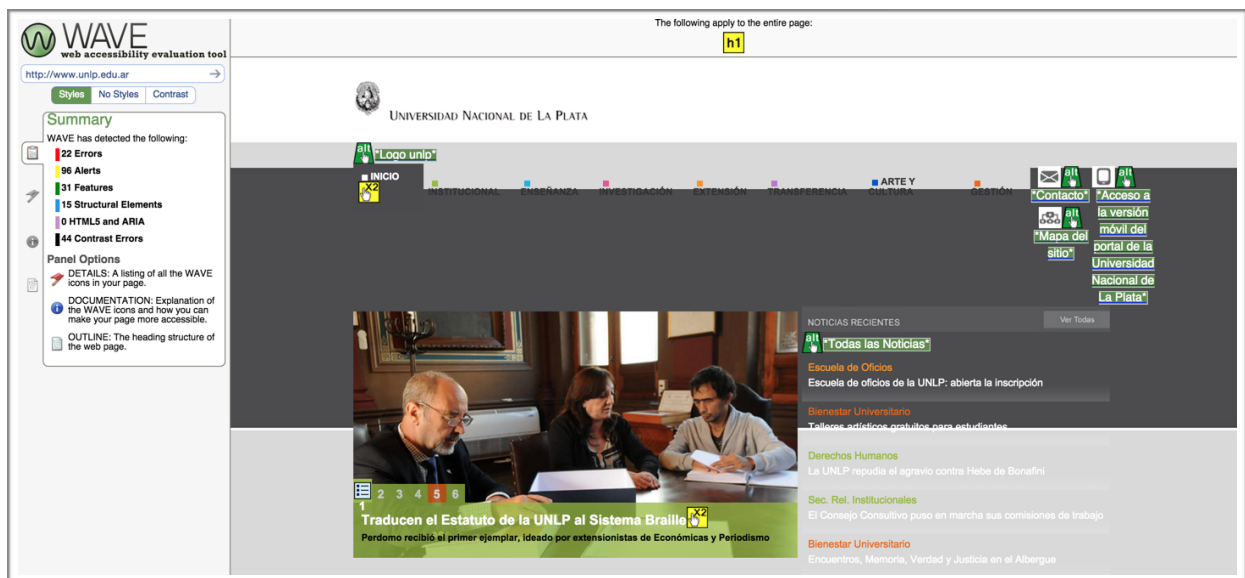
WAVE
web accessibility evaluation tool

http://www.unlp.edu.ar

Styles | No Styles | Contrast

Summary
WAVE has detected the following:
22 Errors
96 Alerts
31 Features
15 Structural Elements
0 HTML5 and ARIA
44 Contrast Errors

Panel Options
DETAILS: A listing of all the WAVE icons in your page.
DOCUMENTATION: Explanation of the WAVE icons and how you can make your page more accessible.
OUTLINE: The heading structure of the web page.

The following apply to the entire page:
h1

Universidad Nacional de La Plata

alt "Logo unlp"

INICIO
X2
INSTITUCIONAL
ENSEÑANZA
INVESTIGACIÓN
EXTENSIÓN
TRANSFERENCIA
ARTE Y CULTURA
GESTIÓN

alt "Contacto"
alt "Acceso a la versión móvil del portal de la Universidad Nacional de La Plata"
alt "Mapa del sitio"

NOTICIAS RECIENTES
Ver Todas
alt "Todas las Noticias"

Escuela de Oficios
Escuela de oficios de la UNLP: abierta la inscripción

Bienestar Universitario
Talleres artísticos gratuitos para estudiantes

Derechos Humanos
La UNLP repudia el agravio contra Hebe de Bonafini

Sec. Rel. Institucionales
El Consejo Consultivo puso en marcha sus comisiones de trabajo

Bienestar Universitario
Encuentros, Memoria, Verdad y Justicia en el Albergue

1 2 3 4 5 6
Traducen el Estatuto de la UNLP al Sistema Braille
X2
Perdomo recibió el primer ejemplar, ideado por extensionistas de Económicas y Periodismo